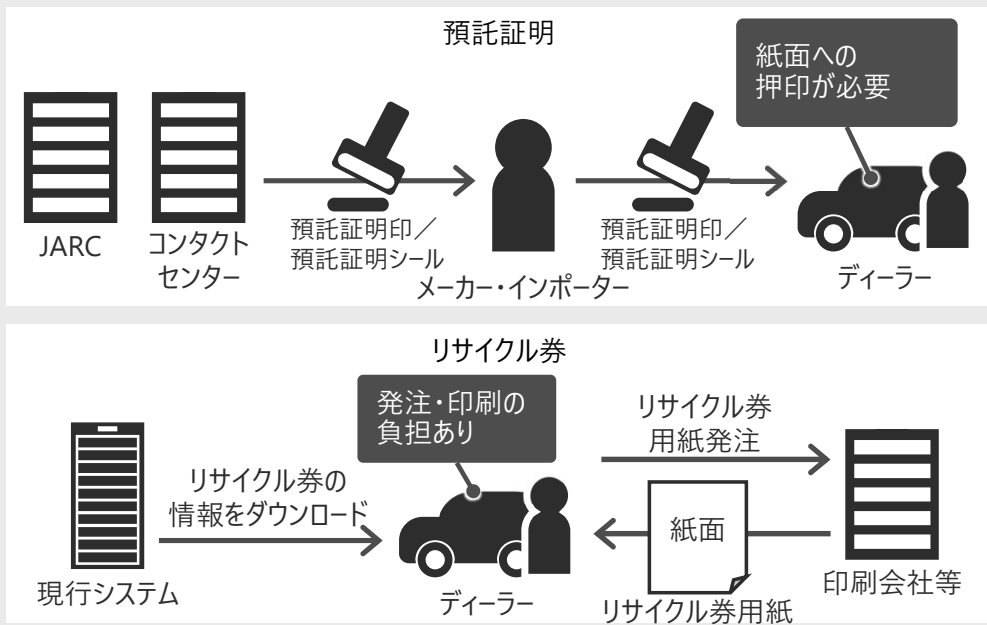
預託証明

紙面への
押印が必要

JARC

コンタクト
センター

預託証明印／
預託証明シール

メーカー・インポーター

預託証明印／
預託証明シール

ディーラー

リサイクル券

発注・印刷の
負担あり

リサイクル券
用紙発注

リサイクル券の
情報をダウンロード

紙面

現行システム

ディーラー

リサイクル券用紙

印刷会社等